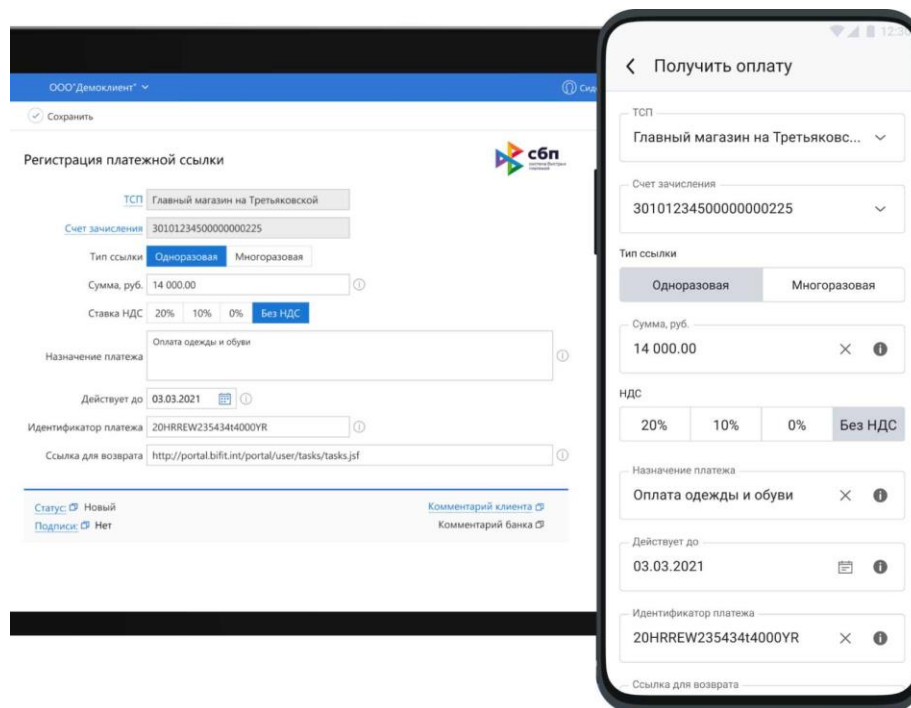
ООО"Демоклиент"

Сохранить

Регистрация платежной ссылки

сбп

ТСП Главный магазин на Третьяковской

Счет зачисления 30101234500000000225

Тип ссылки Одноразовая Многоразовая

Сумма, руб. 14 000.00

Ставка НДС 20% 10% 0% Без НДС

Назначение платежа Оплата одежды и обуви

Действует до 03.03.2021

Идентификатор платежа 20HRREW235434t4000YR

Ссылка для возврата http://portal.bifit.int/portal/user/tasks/tasks.jsf

Статус: Новый

Подписи: Нет

Комментарий клиента

Комментарий банка

12:3

Получить оплату

ТСП

Главный магазин на Третьяковс...

Счет зачисления

30101234500000000225

Тип ссылки

Одноразовая Многоразовая

Сумма, руб.

14 000.00

НДС

20% 10% 0% Без НДС

Назначение платежа

Оплата одежды и обуви

Действует до

03.03.2021

Идентификатор платежа

20HRREW235434t4000YR

Ссылка для возврата